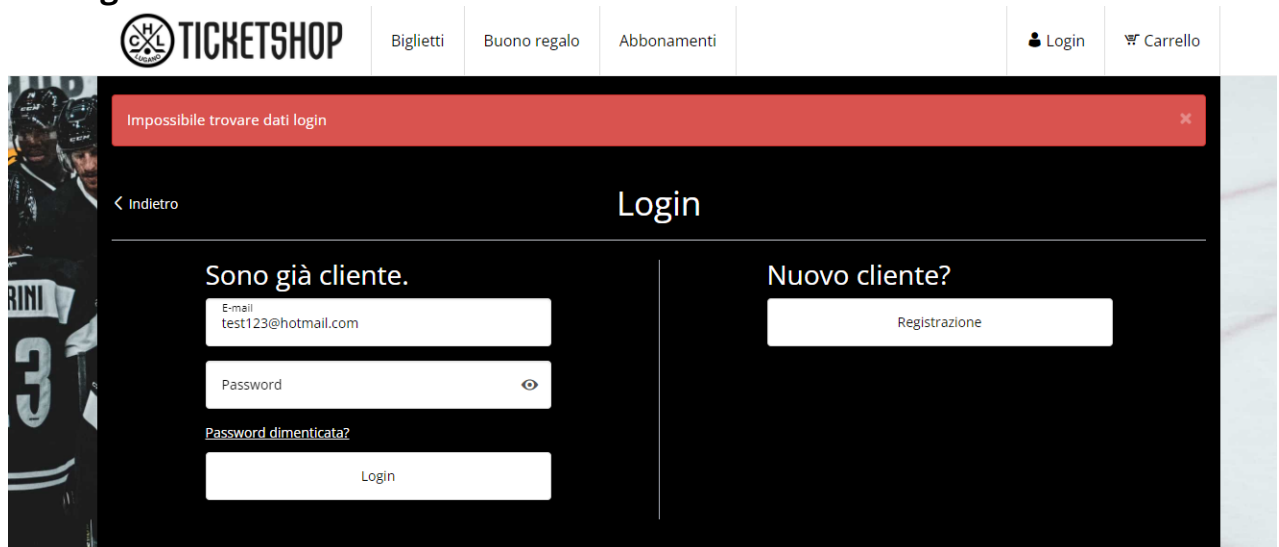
HCL LUGANO TICKETSHOP
Biglietti
Buono regalo
Abbonamenti
Login
Carrello

RINI
13

Impossibile trovare dati login ×

< Indietro
Login

Sono già cliente.
E-mail
test123@hotmail.com
Password
Password dimenticata?
Login

Nuovo cliente?
Registrazione